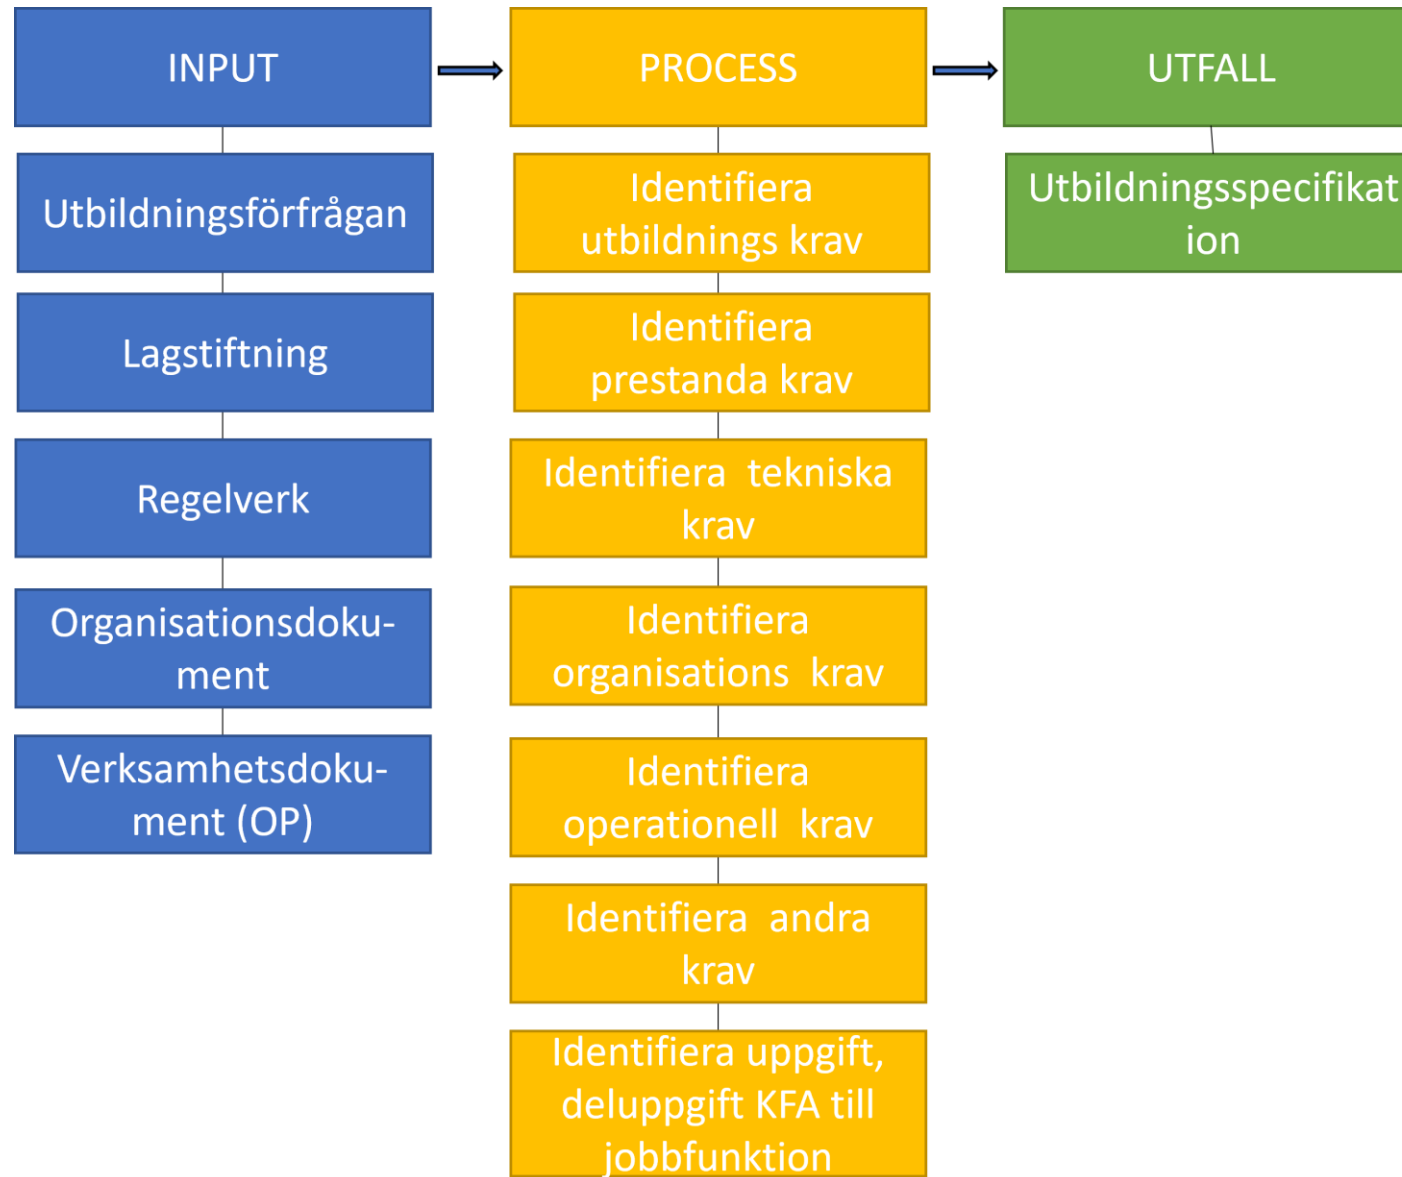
INPUT

Utbildningsförfrågan

Lagstiftning

Regelverk

Organisationsdokument

Verksamhetsdokument (OP)

PROCESS

Identifiera utbildnings krav

Identifiera prestanda krav

Identifiera tekniska krav

Identifiera organisations krav

Identifiera operationell krav

Identifiera andra krav

Identifiera uppgift, deluppgift KFA till jobbfunktion

UTFALL

Utbildningsspecifikation